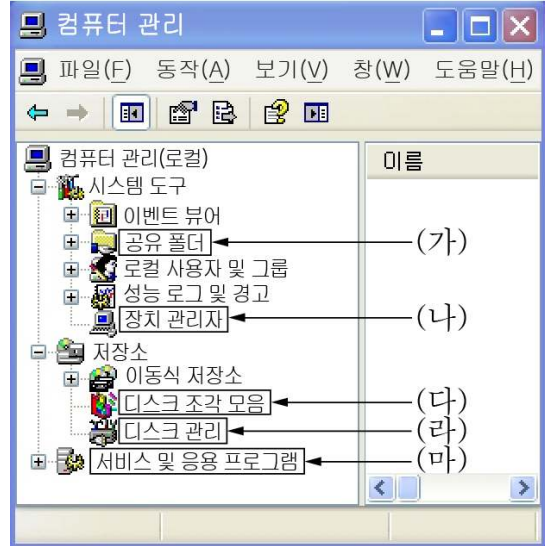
컴퓨터 관리

파일(F) 동작(A) 보기(V) 창(W) 도움말(H)

컴퓨터 관리(로컬)
시스템 도구
이벤트 뷰어
공유 폴더 (가)
로컬 사용자 및 그룹
성능 로그 및 경고
장치 관리자 (나)
저장소
이동식 저장소
디스크 조각 모음 (다)
디스크 관리 (라)
서비스 및 응용 프로그램 (마)

이름